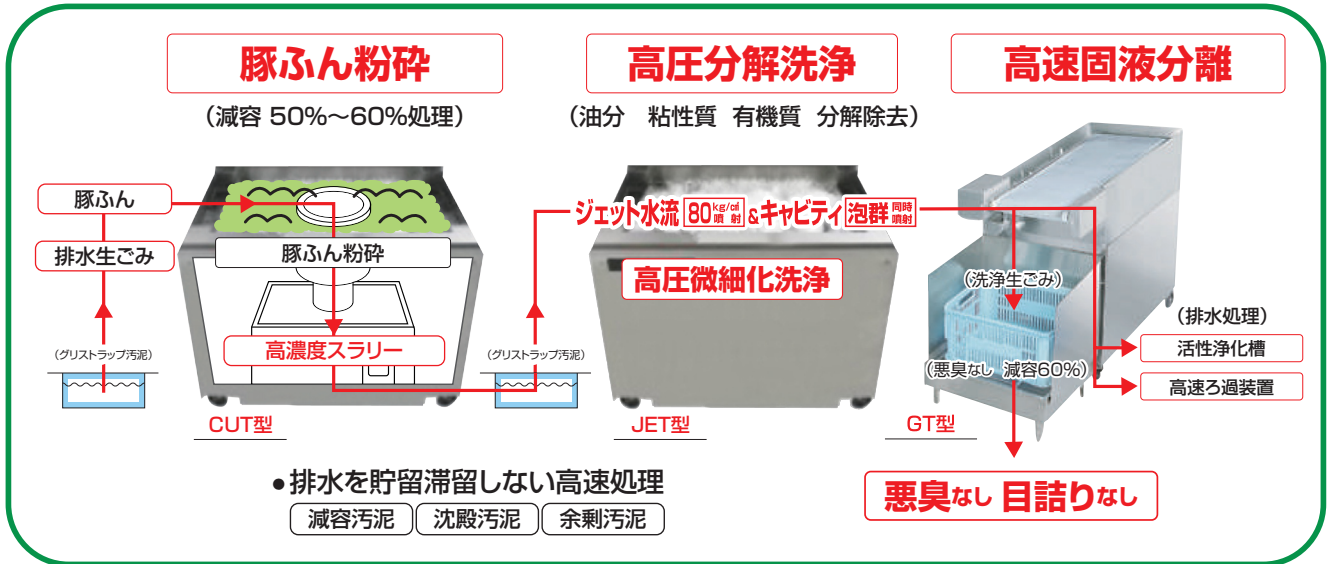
豚ふん粉砕

（減容 50%～60%処理）

高圧分解洗浄

（油分　粘性質　有機質　分解除去）

高速固液分離

豚ふん

排水生ごみ

豚ふん粉砕

高濃度スラリー

（グリストラップ汚泥）

（グリストラップ汚泥）

ジェット水流 80 kg/㎠ 噴射 &キャビティ 泡群 同時噴射

高圧微細化洗浄

（洗浄生ごみ）

（排水処理）

活性浄化槽

（悪臭なし　減容60%）

高速ろ過装置

CUT型

JET型

GT型

●排水を貯留滞留しない高速処理

減容汚泥　沈殿汚泥　余剰汚泥

悪臭なし 目詰りなし